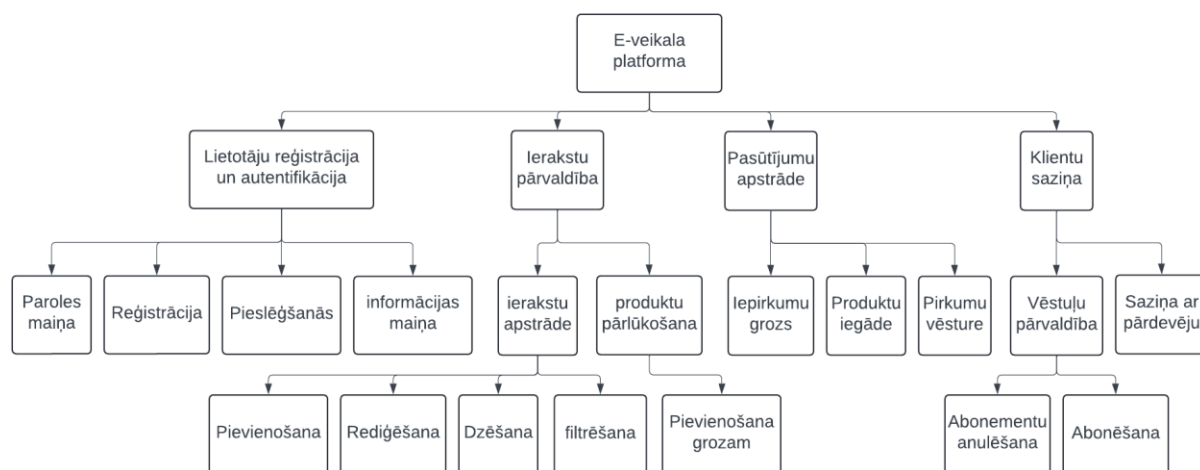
E-veikala platforma

Lietotāju reģistrācija un autentifikācija

Ierakstu pārvaldība

Pasūtījumu apstrāde

Klientu saziņa

Paroles maiņa

Reģistrācija

Pieslēģšanās

informācijas maiņa

ierakstu apstrāde

produktu pārlūkošana

Iepirkumu grozs

Produktu iegāde

Pirkumu vēsture

Vēstuļu pārvaldība

Saziņa ar pārdevēju

Pievienošana

Rediģēšana

Dzēšana

filtrēšana

Pievienošana grozam

Abonementu anulēšana

Abonēšana